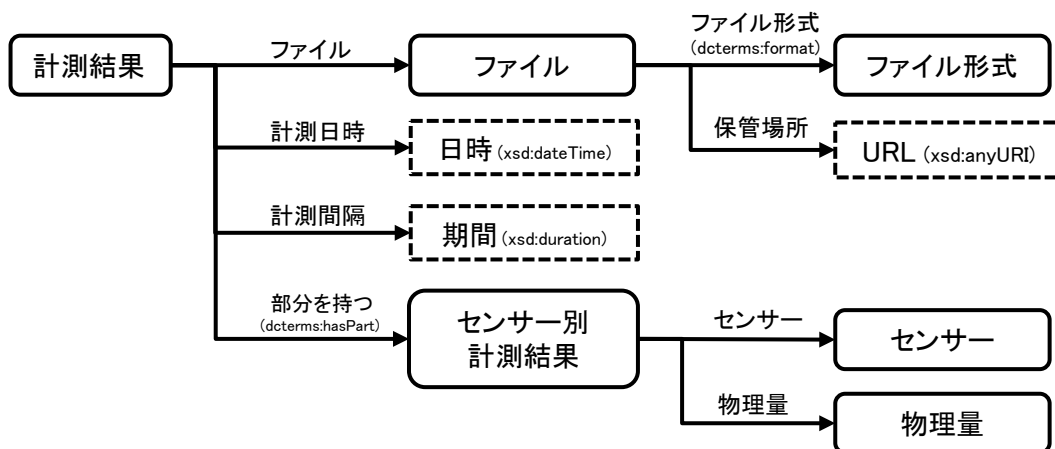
計測結果

ファイル

ファイル

ファイル形式
(dcterms:format)

ファイル形式

保管場所

URL (xsd:anyURI)

計測日時

日時 (xsd:dateTime)

計測間隔

期間 (xsd:duration)

部分を持つ
(dcterms:hasPart)

センサー別計測結果

センサー

センサー

物理量

物理量